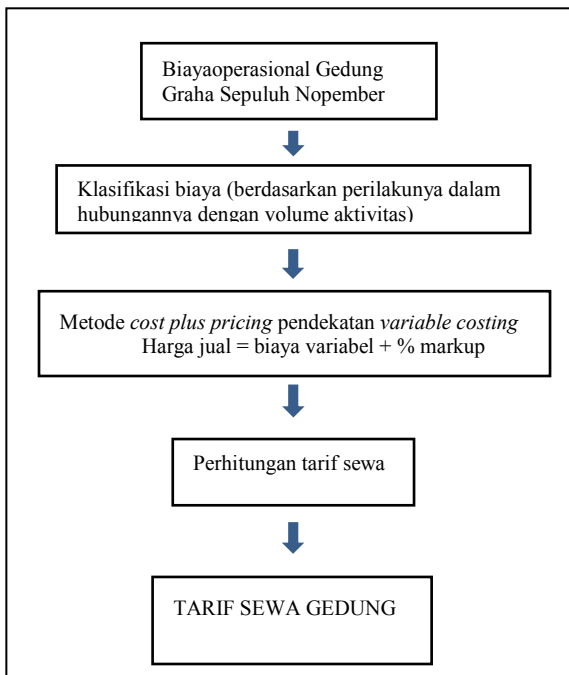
Biayaoperasional Gedung Graha Sepuluh Nopember

Klasifikasi biaya (berdasarkan perilakunya dalam hubungannya dengan volume aktivitas)

Metode cost plus pricing pendekatan variable costing
Harga jual = biaya variabel + % markup

Perhitungan tarif sewa

TARIF SEWA GEDUNG